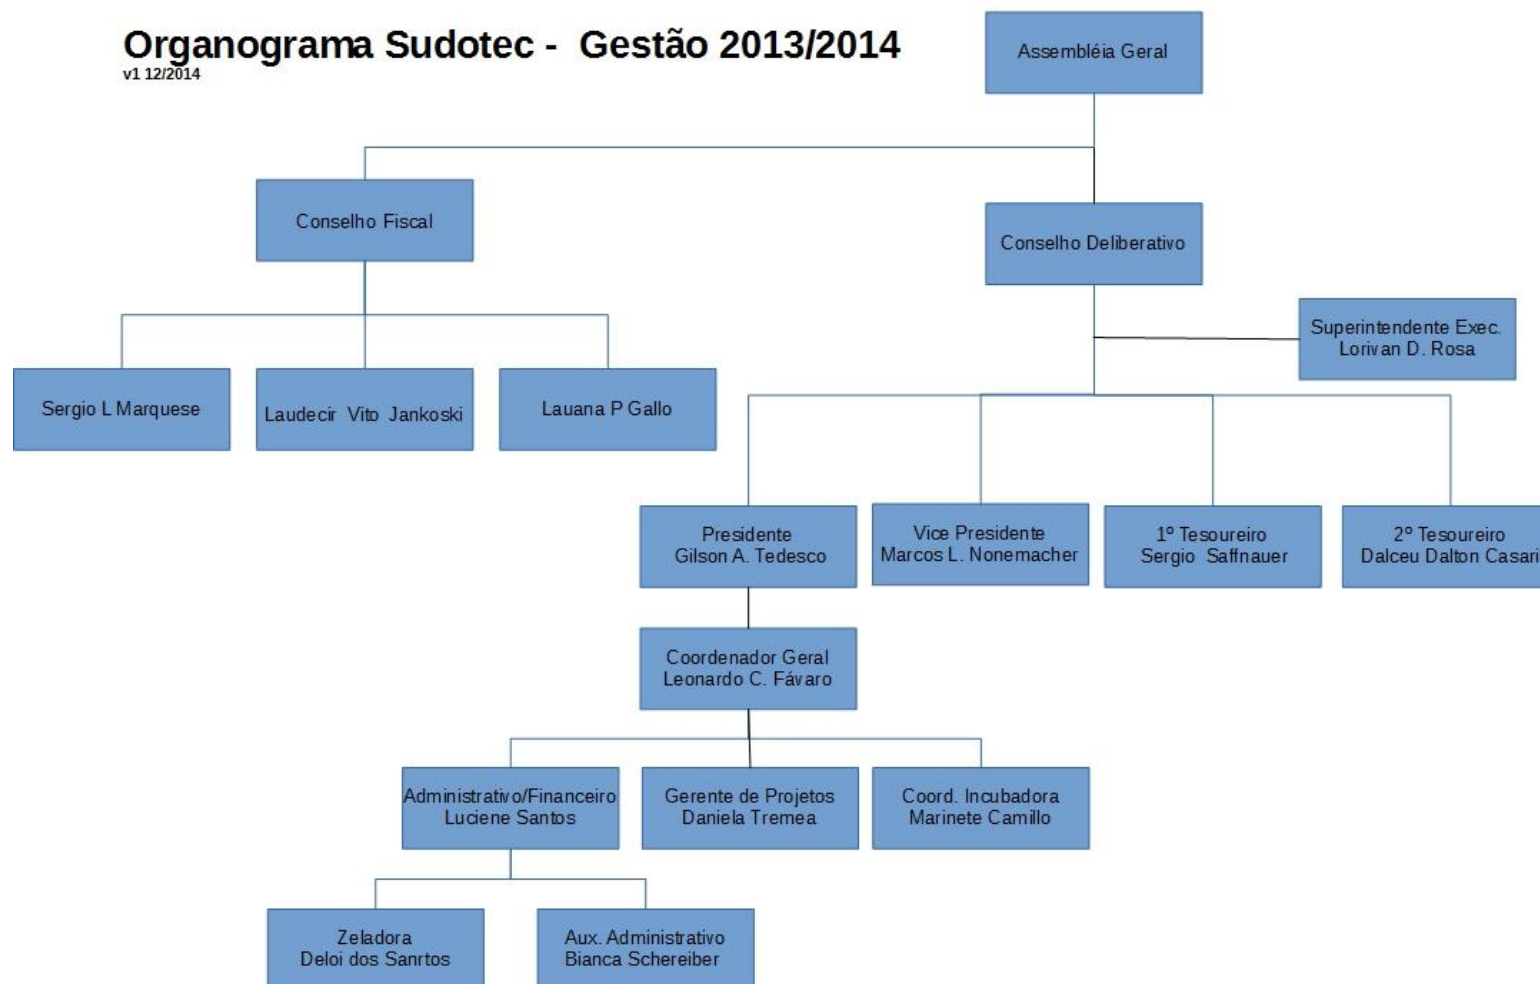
Organograma Sudotec - Gestão 2013/2014
v1 12/2014

Assembléia Geral

Conselho Fiscal

Conselho Deliberativo

Sergio L Marquese

Laudecir Vito Jankoski

Lauana P Gallo

Superintendente Exec.
Lorivan D. Rosa

Presidente
Gilson A. Tedesco

Vice Presidente
Marcos L. Nonemacher

1º Tesoureiro
Sergio Saffnauer

2º Tesoureiro
Dalceu Dalton Casari

Coordenador Geral
Leonardo C. Fávaro

Administrativo/Financeiro
Luciene Santos

Gerente de Projetos
Daniela Tremea

Coord. Incubadora
Marinete Camillo

Zeladora
Deloi dos Sanrtos

Aux. Administrativo
Bianca Schereiber